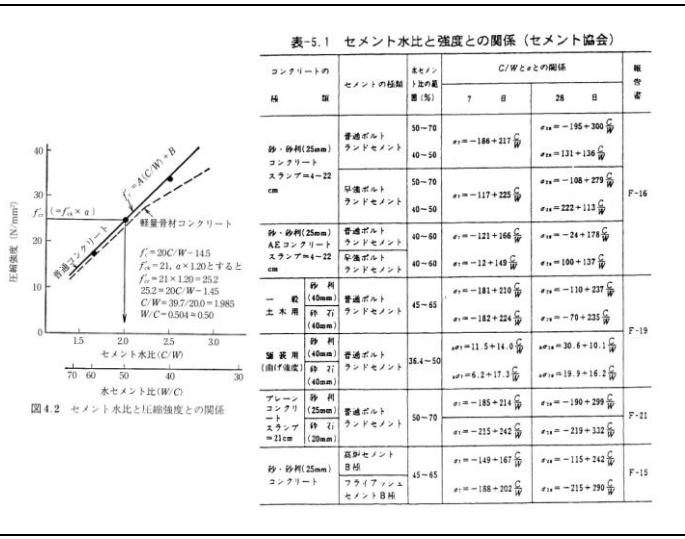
$f'_c = A(C/W) + B$

$f'_{cr}$ $(=f'_{ck} \times \alpha)$

軽量骨材コンクリート

普通コンクリート

$f'_c = 20C/W - 14.5$
$f'_{ck} = 21$, $\alpha \times 1.20$とすると
$f'_{cr} = 21 \times 1.20 = 25.2$
$25.2 = 20C/W - 14.5$
$C/W = 39.7/20.0 = 1.985$
$W/C = 0.504 \approx 0.50$

圧縮強度 (N/mm²)

40
30
20
10
0

1.5 2.0 2.5 3.0
セメント水比 (C/W)

70 60 50 40 30
水セメント比 (W/C)

図 4.2 セメント水比と圧縮強度との関係

表-5.1 セメント水比と強度との関係（セメント協会）

| コンクリートの種類 | | セメントの種類 | 水セメント比の範囲 (%) | C/W と σ との関係 7日 | C/W と σ との関係 28日 | 報告者 |
|---|---|---|---|---|---|---|
| 砂・砂利(25mm) コンクリート スランプ=4〜22 cm | | 普通ポルトランドセメント | 50〜70 | $\sigma_7 = -186 + 217\frac{C}{W}$ | $\sigma_{28} = -195 + 300\frac{C}{W}$ | F-16 |
| | | | 40〜50 | | $\sigma_{28} = 131 + 136\frac{C}{W}$ | |
| | | 早強ポルトランドセメント | 50〜70 | $\sigma_7 = -117 + 225\frac{C}{W}$ | $\sigma_{28} = -108 + 279\frac{C}{W}$ | |
| | | | 40〜50 | | $\sigma_{28} = 222 + 113\frac{C}{W}$ | |
| 砂・砂利(25mm) AEコンクリート スランプ=4〜22 cm | | 普通ポルトランドセメント | 40〜60 | $\sigma_7 = -121 + 166\frac{C}{W}$ | $\sigma_{28} = -24 + 178\frac{C}{W}$ | |
| | | 早強ポルトランドセメント | 40〜60 | $\sigma_7 = -12 + 149\frac{C}{W}$ | $\sigma_{28} = 100 + 137\frac{C}{W}$ | |
| 一般土木用 | 砂利(40mm) | 普通ポルトランドセメント | 45〜65 | $\sigma_7 = -181 + 210\frac{C}{W}$ | $\sigma_{28} = -110 + 237\frac{C}{W}$ | F-19 |
| | 砕石(40mm) | | | $\sigma_7 = -182 + 224\frac{C}{W}$ | $\sigma_{28} = -70 + 235\frac{C}{W}$ | |
| 舗装用(曲げ強度) | 砂利(40mm) | 普通ポルトランドセメント | 36.4〜50 | $_b\sigma_7 = 11.5 + 14.0\frac{C}{W}$ | $_b\sigma_{28} = 30.6 + 10.1\frac{C}{W}$ | |
| | 砕石(40mm) | | | $_b\sigma_7 = 6.2 + 17.3\frac{C}{W}$ | $_b\sigma_{28} = 19.9 + 16.2\frac{C}{W}$ | |
| プレーンコンクリート スランプ=21cm | 砂利(25mm) | 普通ポルトランドセメント | 50〜70 | $\sigma_7 = -185 + 214\frac{C}{W}$ | $\sigma_{28} = -190 + 299\frac{C}{W}$ | F-21 |
| | 砕石(20mm) | | | $\sigma_7 = -215 + 242\frac{C}{W}$ | $\sigma_{28} = -219 + 332\frac{C}{W}$ | |
| 砂・砂利(25mm) コンクリート | | 高炉セメントB種 | 45〜65 | $\sigma_7 = -149 + 167\frac{C}{W}$ | $\sigma_{28} = -115 + 242\frac{C}{W}$ | F-15 |
| | | フライアッシュセメントB種 | | $\sigma_7 = -188 + 202\frac{C}{W}$ | $\sigma_{28} = -215 + 290\frac{C}{W}$ | |